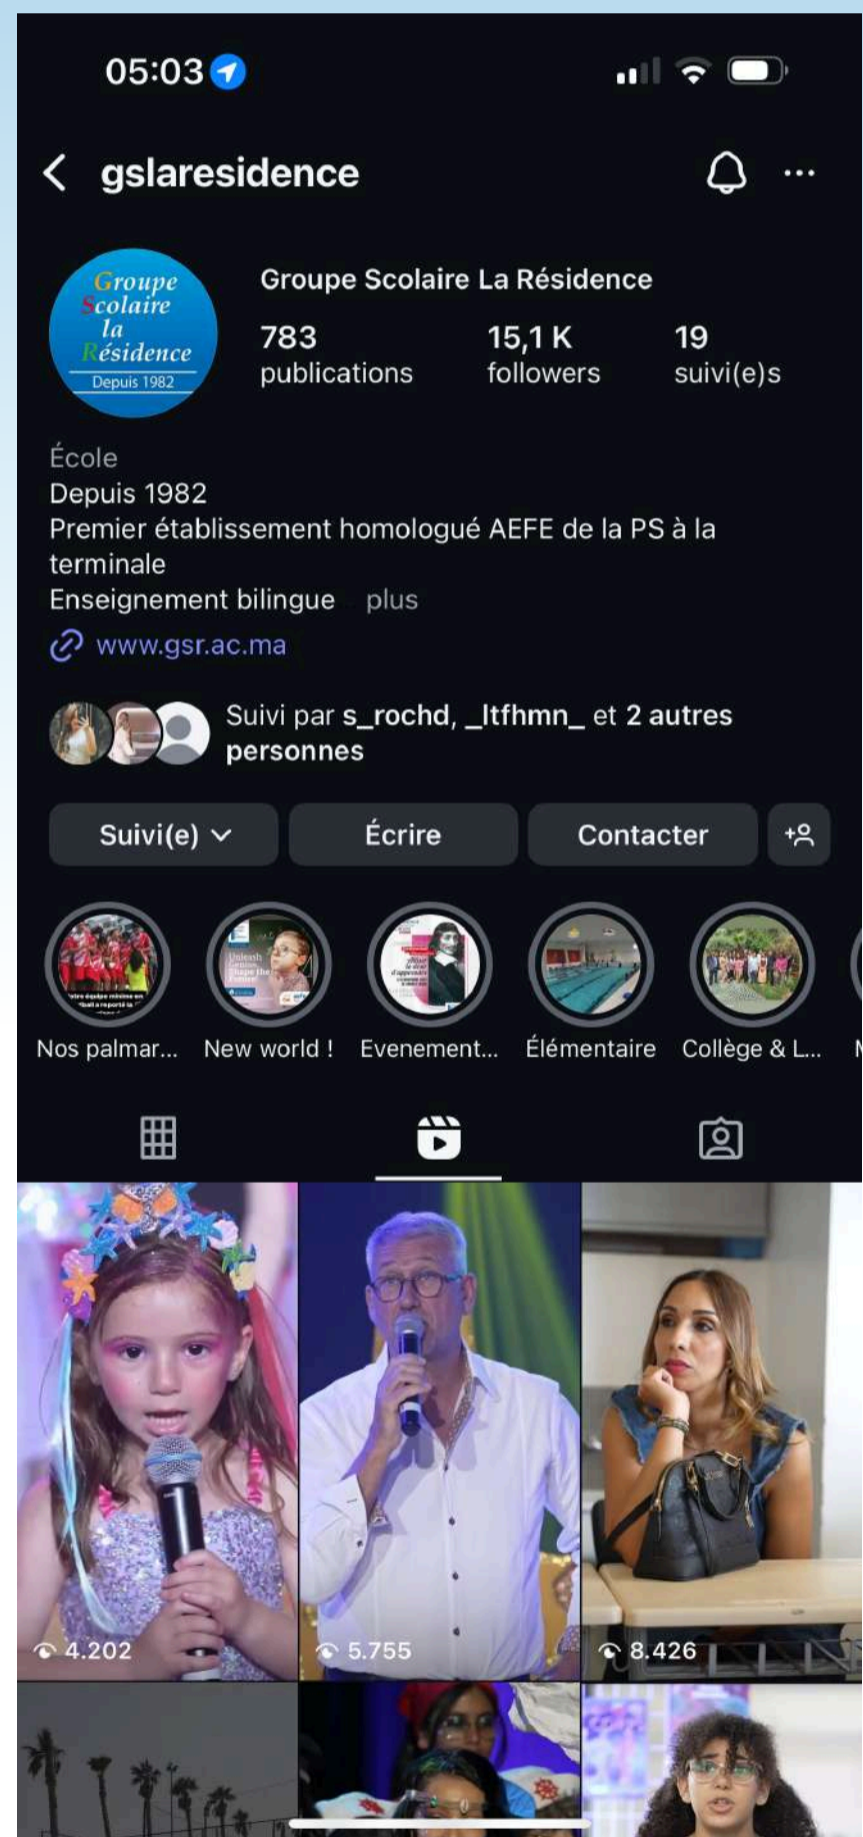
05:03

gslaresidence

Groupe Scolaire la Résidence
Depuis 1982

Groupe Scolaire La Résidence

783 publications | 15,1 K followers | 19 suivi(e)s

École
Depuis 1982
Premier établissement homologué AEFE de la PS à la terminale
Enseignement bilingue plus
www.gsr.ac.ma

Suivi par s_rochd, _ltfhmn_ et 2 autres personnes

Suivi(e) | Écrire | Contacter

Nos palmar... | New world ! | Evenement... | Élémentaire | Collège & L...

4.202 | 5.755 | 8.426